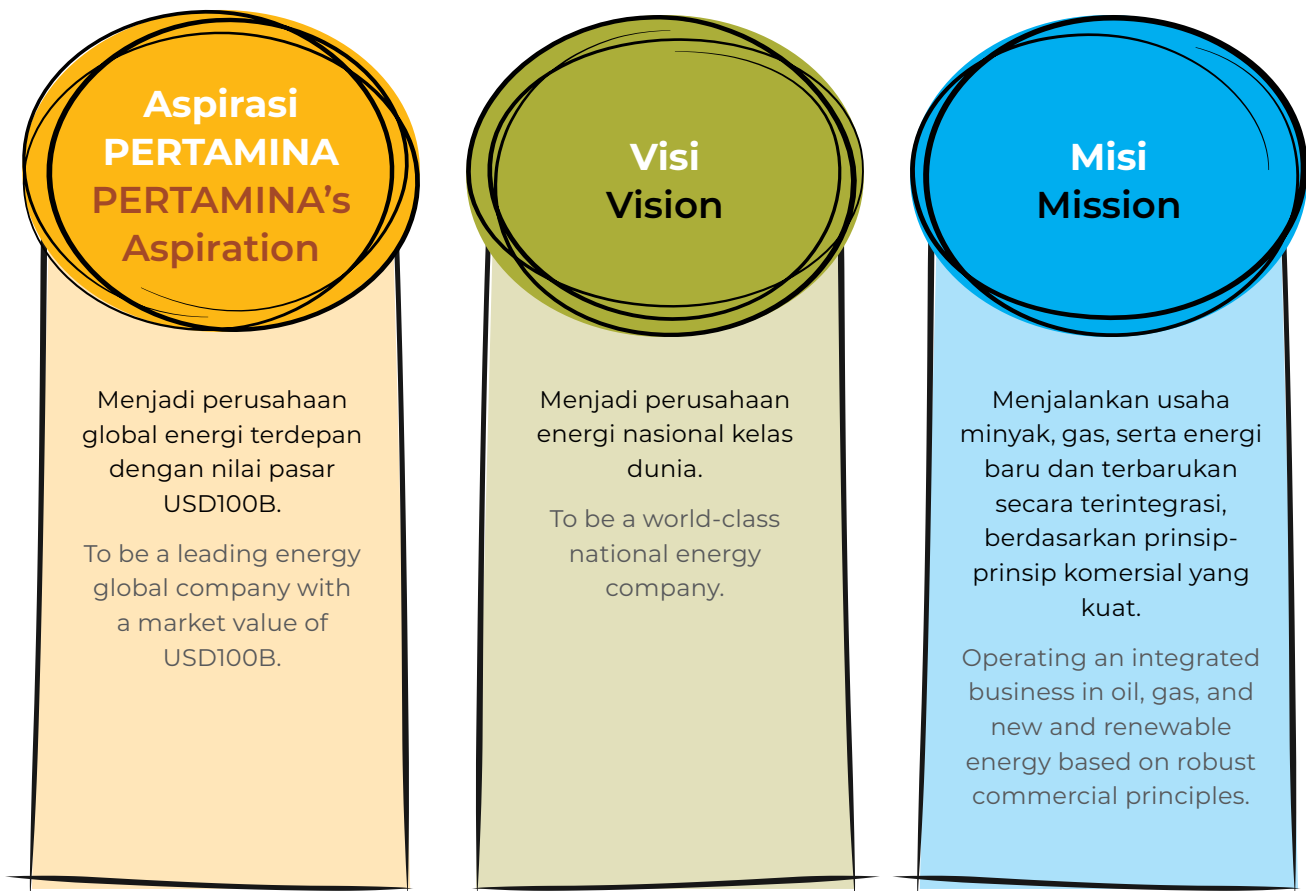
Aspirasi PERTAMINA
PERTAMINA's Aspiration

Menjadi perusahaan global energi terdepan dengan nilai pasar USD100B.

To be a leading energy global company with a market value of USD100B.

Visi
Vision

Menjadi perusahaan energi nasional kelas dunia.

To be a world-class national energy company.

Misi
Mission

Menjalankan usaha minyak, gas, serta energi baru dan terbarukan secara terintegrasi, berdasarkan prinsip-prinsip komersial yang kuat.

Operating an integrated business in oil, gas, and new and renewable energy based on robust commercial principles.